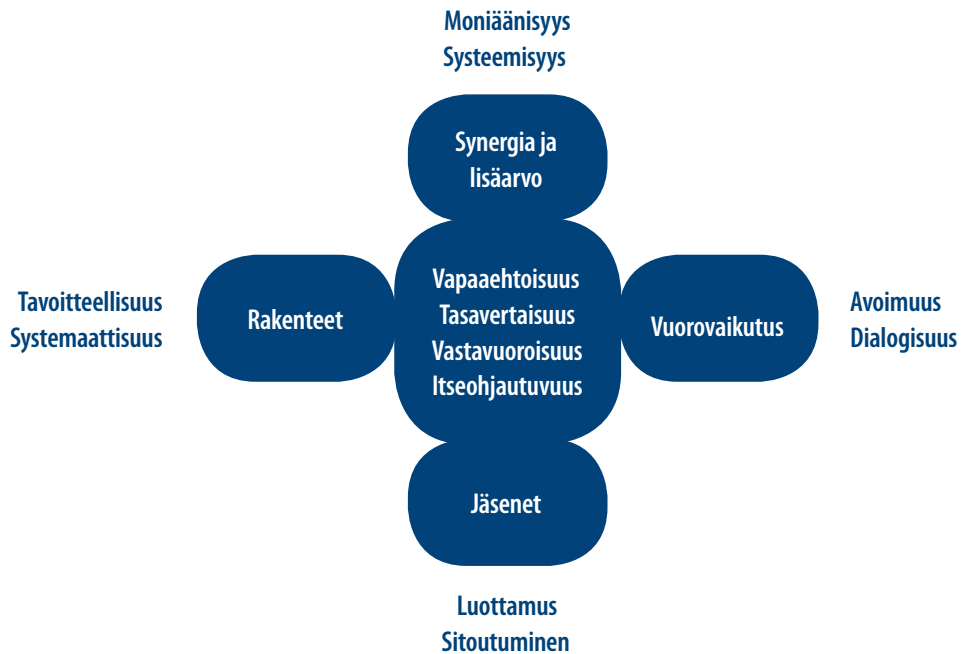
Moniäänisyys
Systeemisyys

Synergia ja lisäarvo

Tavoitteellisuus
Systemaattisuus

Rakenteet

Vapaaehtoisuus
Tasavertaisuus
Vastavuoroisuus
Itseohjautuvuus

Vuorovaikutus

Avoimuus
Dialogisuus

Jäsenet

Luottamus
Sitoutuminen